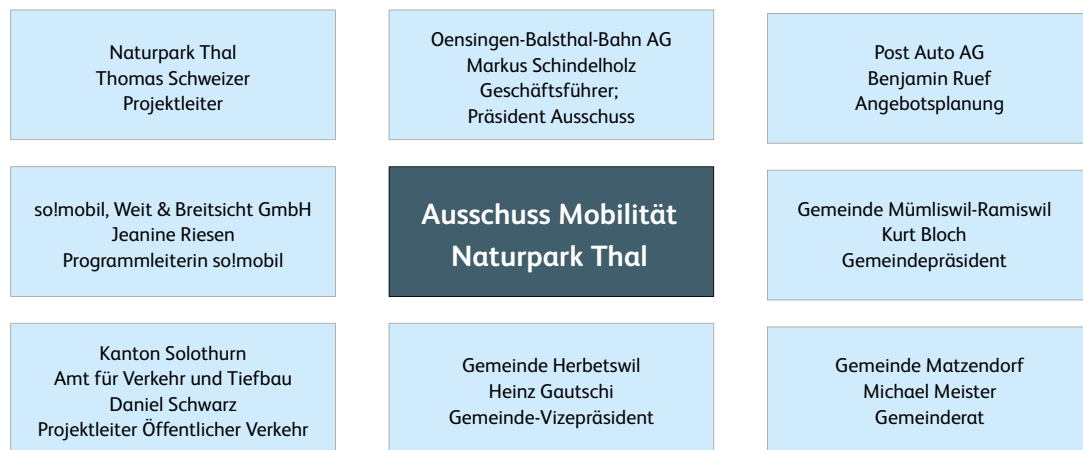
Naturpark Thal
Thomas Schweizer
Projektleiter

Oensingen-Balsthal-Bahn AG
Markus Schindelholz
Geschäftsführer;
Präsident Ausschuss

Post Auto AG
Benjamin Ruef
Angebotsplanung

so!mobil, Weit & Breitsicht GmbH
Jeanine Riesen
Programmleiterin so!mobil

Ausschuss Mobilität
Naturpark Thal

Gemeinde Mümliswil-Ramiswil
Kurt Bloch
Gemeindepräsident

Kanton Solothurn
Amt für Verkehr und Tiefbau
Daniel Schwarz
Projektleiter Öffentlicher Verkehr

Gemeinde Herbetswil
Heinz Gautschi
Gemeinde-Vizepräsident

Gemeinde Matzendorf
Michael Meister
Gemeinderat